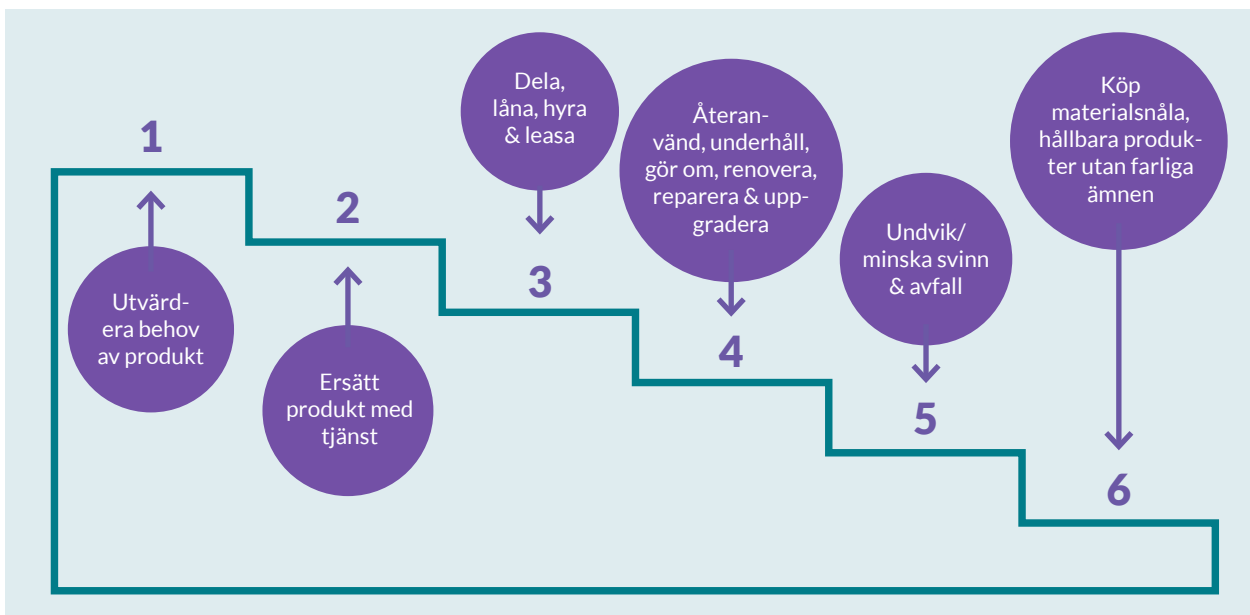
1

Utvärdera behov av produkt

2

Ersätt produkt med tjänst

Dela, låna, hyra & leasa

3

Återanvänd, underhåll, gör om, renovera, reparera & uppgradera

4

Undvik/ minska svinn & avfall

5

Köp materialsnåla, hållbara produkter utan farliga ämnen

6